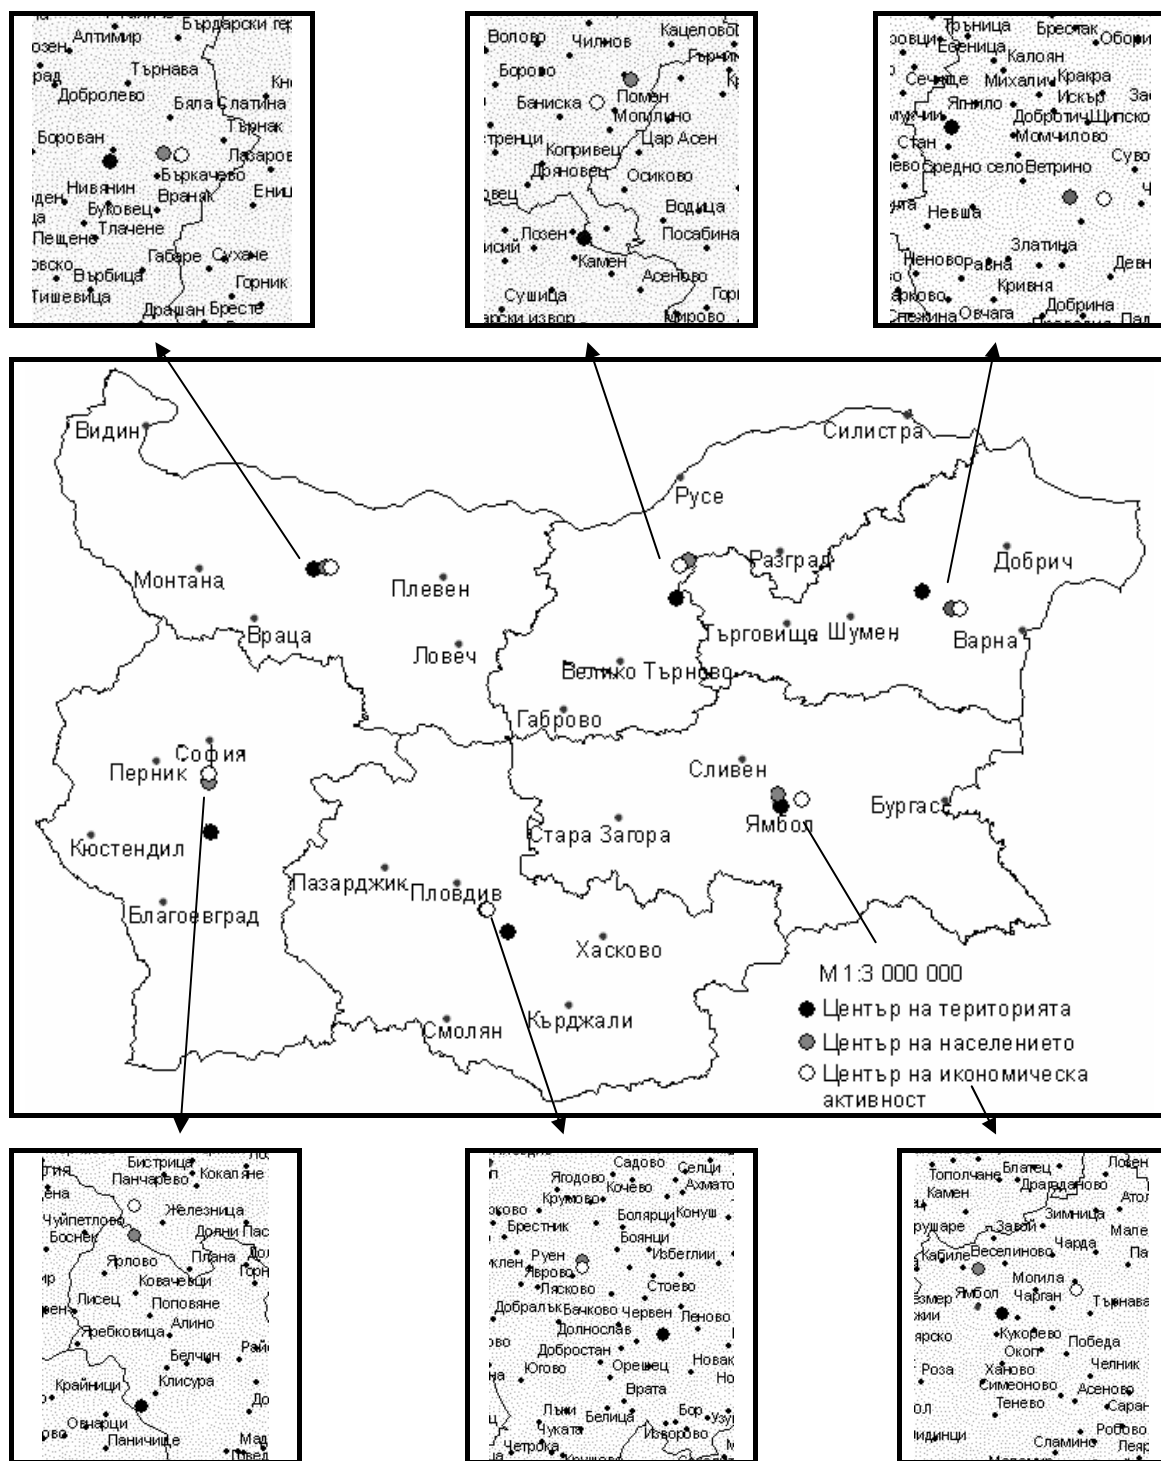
Алтимир
Бърдарски геран
Търнава
Добролево
Бяла Слатина
Търнак
Борован
Лазарово
Бъркачево
Нивянин
Враняк
Буковец
Тлачене
Пещене
Габаре
Сухаче
Върбица
Горник
Тишевица
Драшан
Бресте

Волово
Чилнов
Кацелово
Борово
Баниска
Помен
Мопилино
Копривец
Цар Асен
Дряновец
Осиково
Водица
Лозен
Посабина
Камен
Асеново
Сушица

Тръница
Бреслак
Оборище
Есеница
Калоян
Сечище
Михалич
Крафа
Ягнило
Искър
Добротич
Щипско
Стан
Момчилово
Средно село
Ветрино
Суворово
Невша
Златина
Ненково
Равна
Кривня
Добрина
Овчага
Снежина

Силистра
Видин
Русе
Разград
Добрич
Монтана
Плевен
Враца
Ловеч
Търговище
Шумен
Варна
Велико Търново
Габрово
София
Перник
Сливен
Бургас
Ямбол
Кюстендил
Стара Загора
Пазарджик
Пловдив
Благоевград
Хасково
Смолян
Кърджали

М 1:3 000 000
Център на територията
Център на населението
Център на икономическа активност

Бистрица
Панчарево
Кокаляне
Железница
Чуйпетлово
Боснек
Долни Пасарел
Ярлово
Плана
Ковачевци
Лисец
Поповяне
Ребърковица
Алино
Белчин
Крайници
Клисура
Овнарци
Паничище

Садово
Селци
Ягодово
Кочево
Ахматово
Крумово
Брестник
Болярци
Конуш
Боянци
Избеглии
Руен
Яврово
Лясково
Стоево
Добралък
Бачково
Червен
Леново
Долнослав
Добростан
Новаково
Югово
Орешец
Врата
Лъки
Белица
Бор
Чуката
Изворово
Четрока

Тополчане
Блатец
Драждново
Ловец
Камен
Зимница
Завой
Чарда
Веселиново
Кабиле
Могила
Ямбол
Чарган
Търнава
Кукорево
Победа
Окоп
Роза
Челник
Ханово
Симеоново
Асеново
Тенево
Саранско
Робово
Сламино